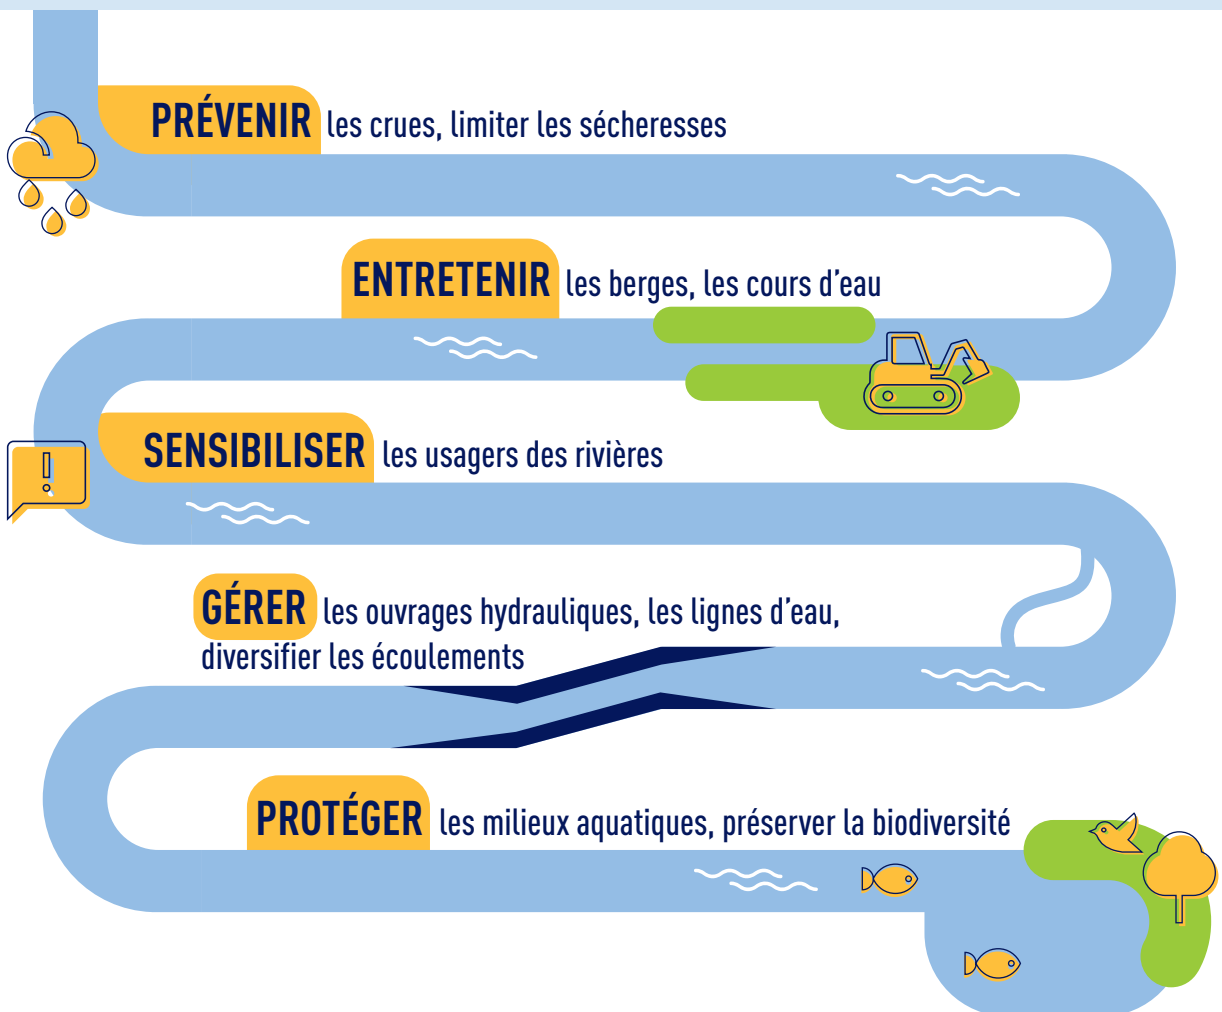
PRÉVENIR les crues, limiter les sécheresses

ENTRETENIR les berges, les cours d'eau

SENSIBILISER les usagers des rivières

GÉRER les ouvrages hydrauliques, les lignes d'eau, diversifier les écoulements

PROTÉGER les milieux aquatiques, préserver la biodiversité